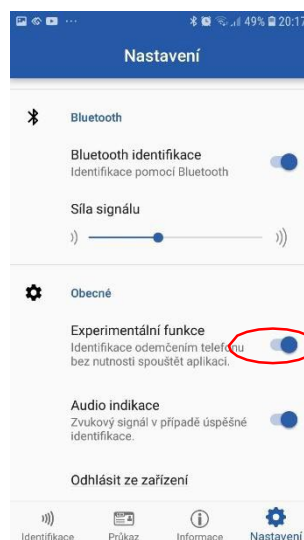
49% 20:17

Nastavení

Bluetooth

Bluetooth identifikace
Identifikace pomocí Bluetooth

Síla signálu

Obecné

Experimentální funkce
Identifikace odemčením telefonu bez nutnosti spouštět aplikaci.

Audio indikace
Zvukový signál v případě úspěšné identifikace.

Odhlásit ze zařízení

Identifikace Průkaz Informace Nastavení